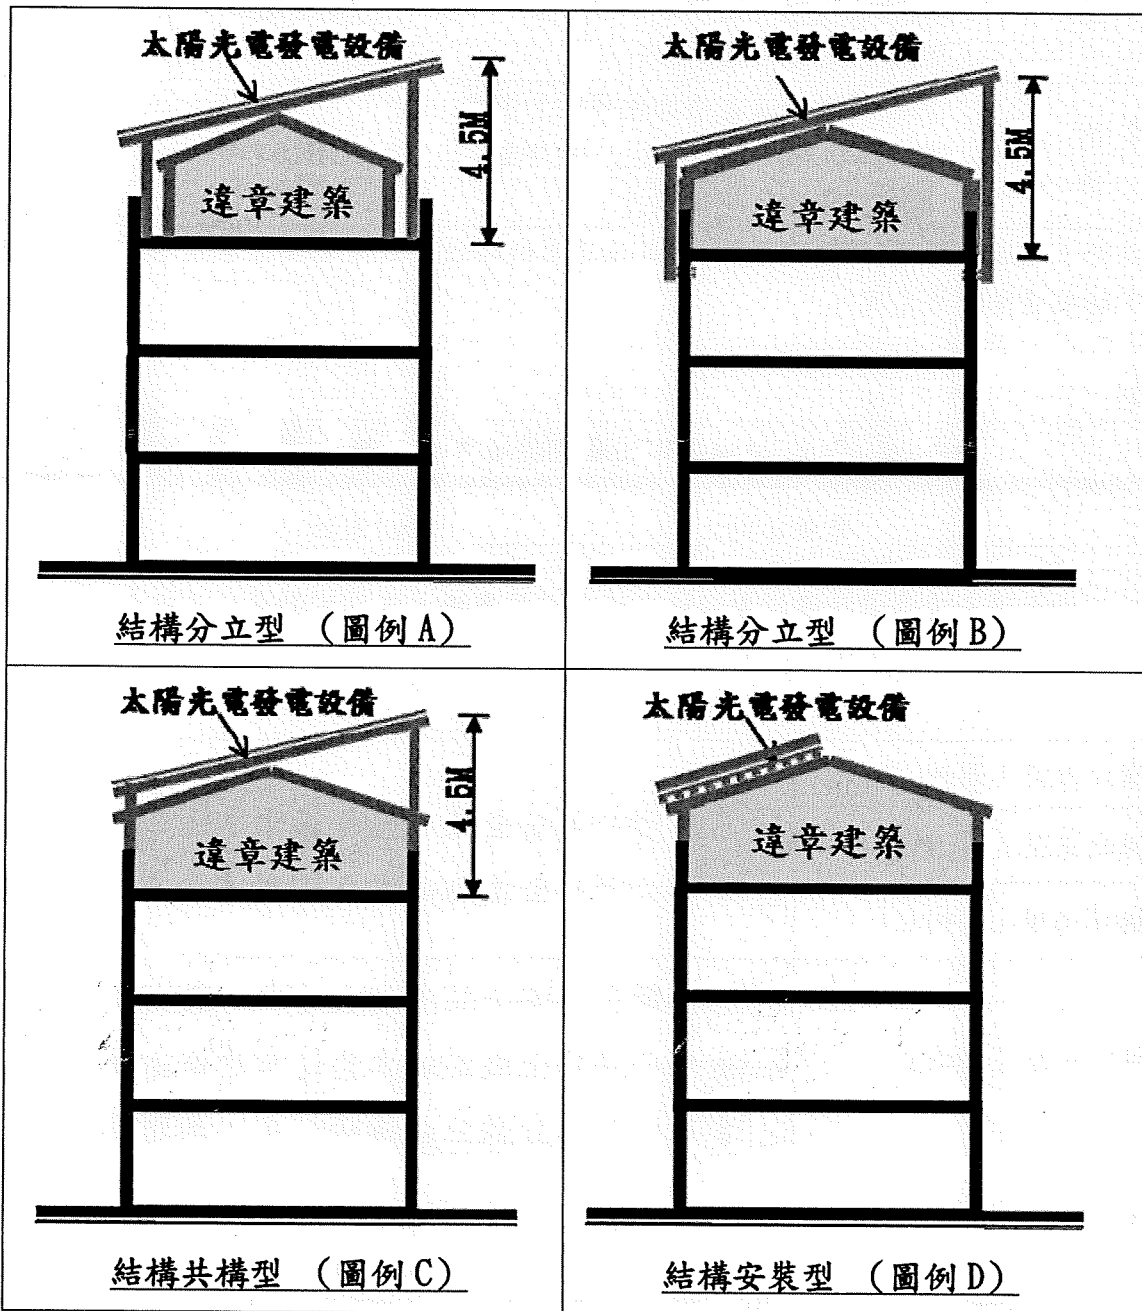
太陽光電發電設備

4.5M

違章建築

結構分立型 （圖例A）

太陽光電發電設備

4.5M

違章建築

結構分立型 （圖例B）

太陽光電發電設備

4.5M

違章建築

結構共構型 （圖例C）

太陽光電發電設備

違章建築

結構安裝型 （圖例D）